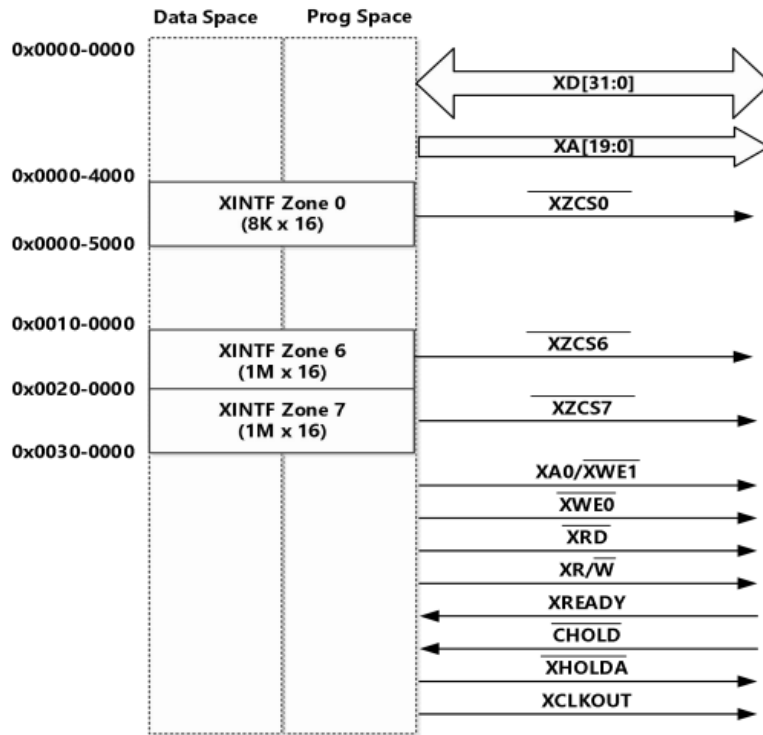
Data Space Prog Space

0x0000-0000

XD[31:0]

XA[19:0]

0x0000-4000

XINTF Zone 0
(8K x 16)

$\overline{XZCS0}$

0x0000-5000

0x0010-0000

XINTF Zone 6
(1M x 16)

$\overline{XZCS6}$

0x0020-0000

XINTF Zone 7
(1M x 16)

$\overline{XZCS7}$

0x0030-0000

XA0/$\overline{XWE1}$

$\overline{XWE0}$

$\overline{XRD}$

XR/$\overline{W}$

XREADY

$\overline{CHOLD}$

$\overline{XHOLDA}$

XCLKOUT